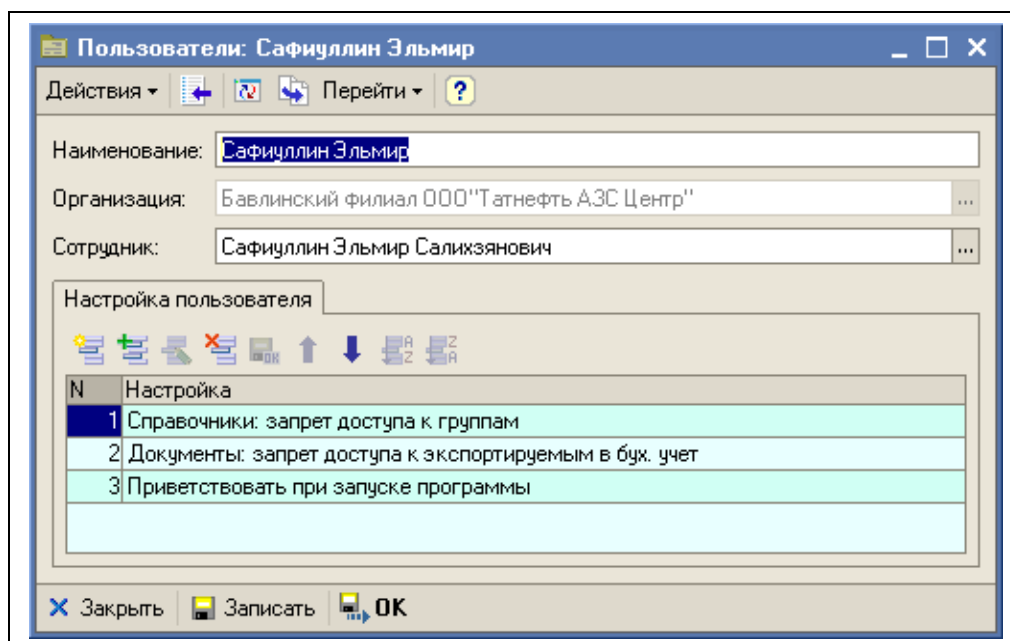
Пользователи: Сафиуллин Эльмир

Действия ▾ Перейти ▾ ?

Наименование: Сафиуллин Эльмир

Организация: Бавлинский филиал ООО"Татнефть АЗС Центр"

Сотрудник: Сафиуллин Эльмир Салихзянович

Настройка пользователя

| N | Настройка |
|---|---|
| 1 | Справочники: запрет доступа к группам |
| 2 | Документы: запрет доступа к экспортируемым в бух. учет |
| 3 | Приветствовать при запуске программы |

Закрыть Записать OK